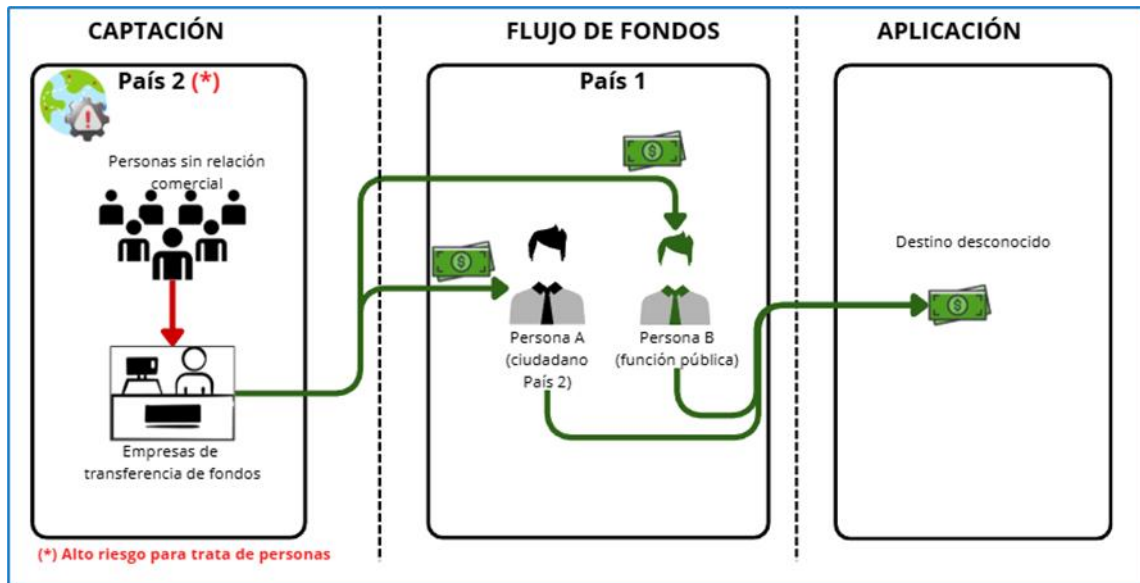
CAPTACIÓN

País 2 (*)

Personas sin relación comercial

Empresas de transferencia de fondos

(*) Alto riesgo para trata de personas

FLUJO DE FONDOS

País 1

Persona A (ciudadano País 2)

Persona B (función pública)

APLICACIÓN

Destino desconocido